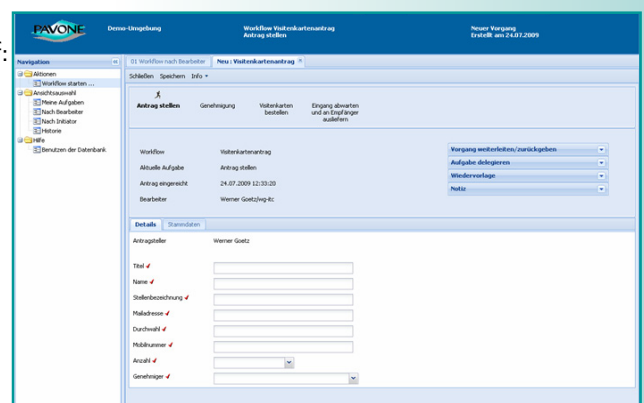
PAVONE

Demo-Umgebung

Workflow Visitenkartenantrag
Antrag stellen

Neuer Vorgang
Erstellt am 24.07.2009

Navigation

Aktionen
Workflow starten ...
Ansichtsauswahl
Meine Aufgaben
Nach Bearbeiter
Nach Initiator
Historie
Hilfe
Benutzen der Datenbank

01 Workflow nach Bearbeiter | Neu : Visitenkartenantrag

Schließen Speichern Info

Antrag stellen | Genehmigung | Visitenkarten bestellen | Eingang abwarten und an Empfänger ausliefern

Workflow | Visitenkartenantrag
Aktuelle Aufgabe | Antrag stellen
Antrag eingereicht | 24.07.2009 12:33:20
Bearbeiter | Werner Goetz/wg-itc

Vorgang weiterleiten/zurückgeben
Aufgabe delegieren
Wiedervorlage
Notiz

Details | Stammdaten

Antragsteller | Werner Goetz

Titel
Name
Stellenbezeichnung
Mailadresse
Durchwahl
Mobilnummer
Anzahl
Genehmiger